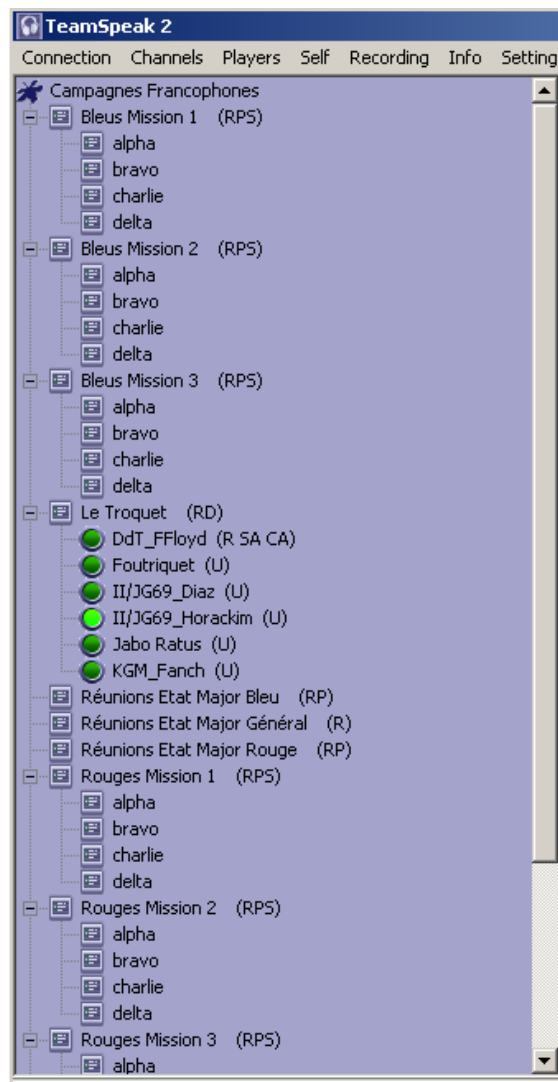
TeamSpeak 2

Connection Channels Players Self Recording Info Setting

Campagnes Francophones
Bleus Mission 1 (RPS)
alpha
bravo
charlie
delta
Bleus Mission 2 (RPS)
alpha
bravo
charlie
delta
Bleus Mission 3 (RPS)
alpha
bravo
charlie
delta
Le Troquet (RD)
DdT_FFloyd (R SA CA)
Foutriquet (U)
II/JG69_Diaz (U)
II/JG69_Horackim (U)
Jabo Ratus (U)
KGM_Fanch (U)
Réunions Etat Major Bleu (RP)
Réunions Etat Major Général (R)
Réunions Etat Major Rouge (RP)
Rouges Mission 1 (RPS)
alpha
bravo
charlie
delta
Rouges Mission 2 (RPS)
alpha
bravo
charlie
delta
Rouges Mission 3 (RPS)
alpha